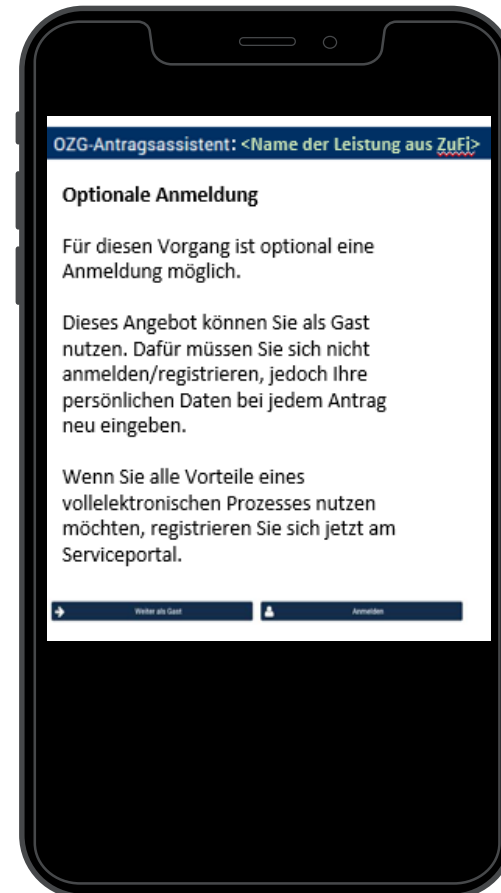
OZG-Antragsassistent: <Name der Leistung aus ZuFi>

Optionale Anmeldung

Für diesen Vorgang ist optional eine Anmeldung möglich.

Dieses Angebot können Sie als Gast nutzen. Dafür müssen Sie sich nicht anmelden/registrieren, jedoch Ihre persönlichen Daten bei jedem Antrag neu eingeben.

Wenn Sie alle Vorteile eines vollelektronischen Prozesses nutzen möchten, registrieren Sie sich jetzt am Serviceportal.

Weiter als Gast

Anmelden